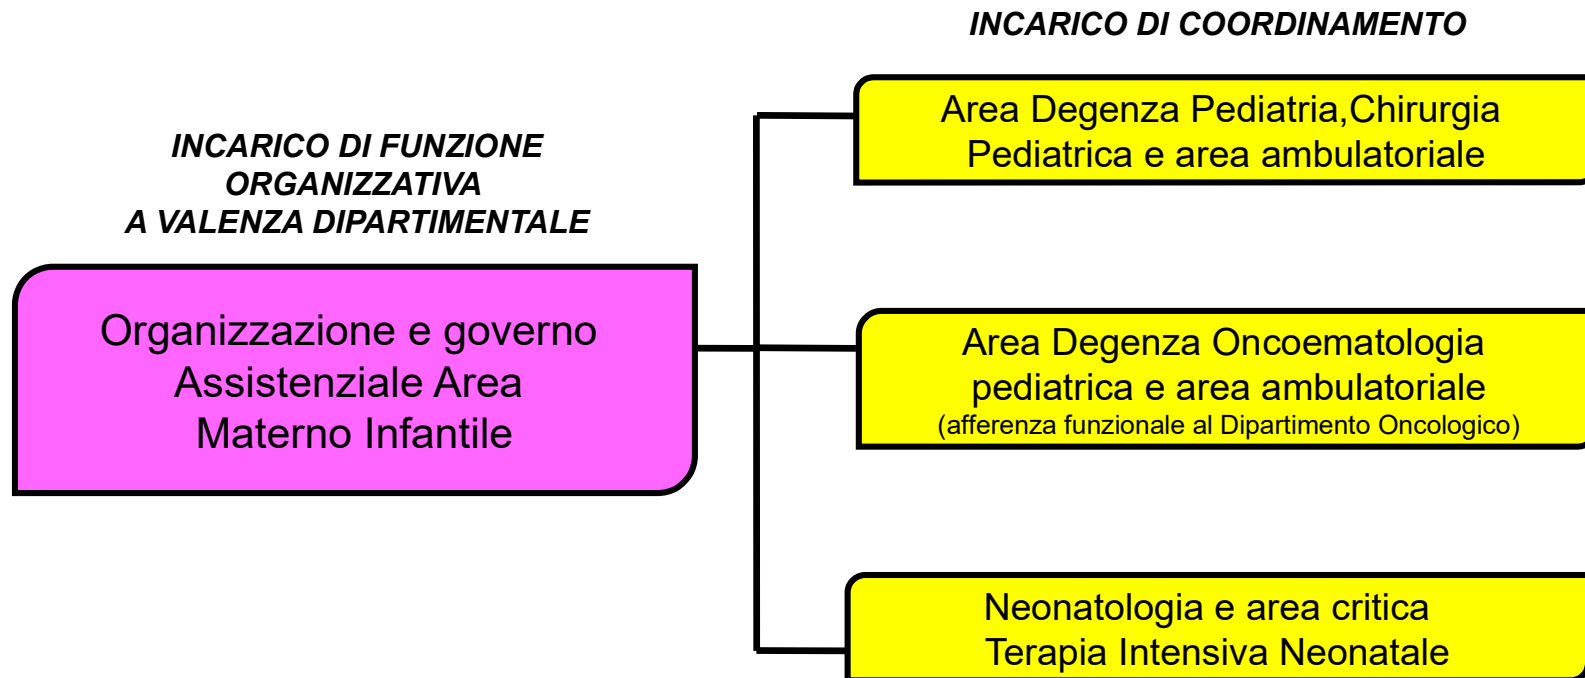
INCARICO DI COORDINAMENTO

INCARICO DI FUNZIONE ORGANIZZATIVA A VALENZA DIPARTIMENTALE

Organizzazione e governo Assistenziale Area Materno Infantile

Area Degenza Pediatria,Chirurgia Pediatrica e area ambulatoriale

Area Degenza Oncoematologia pediatrica e area ambulatoriale
(afferenza funzionale al Dipartimento Oncologico)

Neonatologia e area critica Terapia Intensiva Neonatale